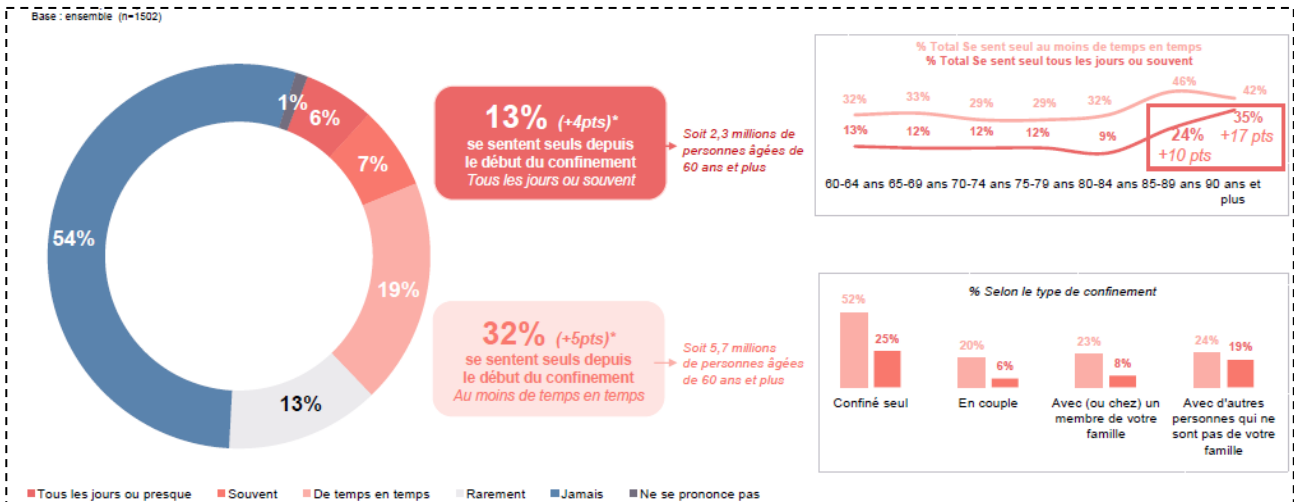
Base : ensemble (n=1502)

1%
6%
7%
19%
13%
54%

13% (+4pts)*
se sentent seuls depuis le début du confinement
Tous les jours ou souvent

Soit 2,3 millions de personnes âgées de 60 ans et plus

32% (+5pts)*
se sentent seuls depuis le début du confinement
Au moins de temps en temps

Soit 5,7 millions de personnes âgées de 60 ans et plus

% Total Se sent seul au moins de temps en temps
% Total Se sent seul tous les jours ou souvent

32% 33% 29% 29% 32% 46% 42%
13% 12% 12% 12% 9% 24% 35%
+10 pts
+17 pts

60-64 ans 65-69 ans 70-74 ans 75-79 ans 80-84 ans 85-89 ans 90 ans et plus

% Selon le type de confinement

52% 25%
Confiné seul
20% 6%
En couple
23% 8%
Avec (ou chez) un membre de votre famille
24% 19%
Avec d'autres personnes qui ne sont pas de votre famille

Tous les jours ou presque Souvent De temps en temps Rarement Jamais Ne se prononce pas